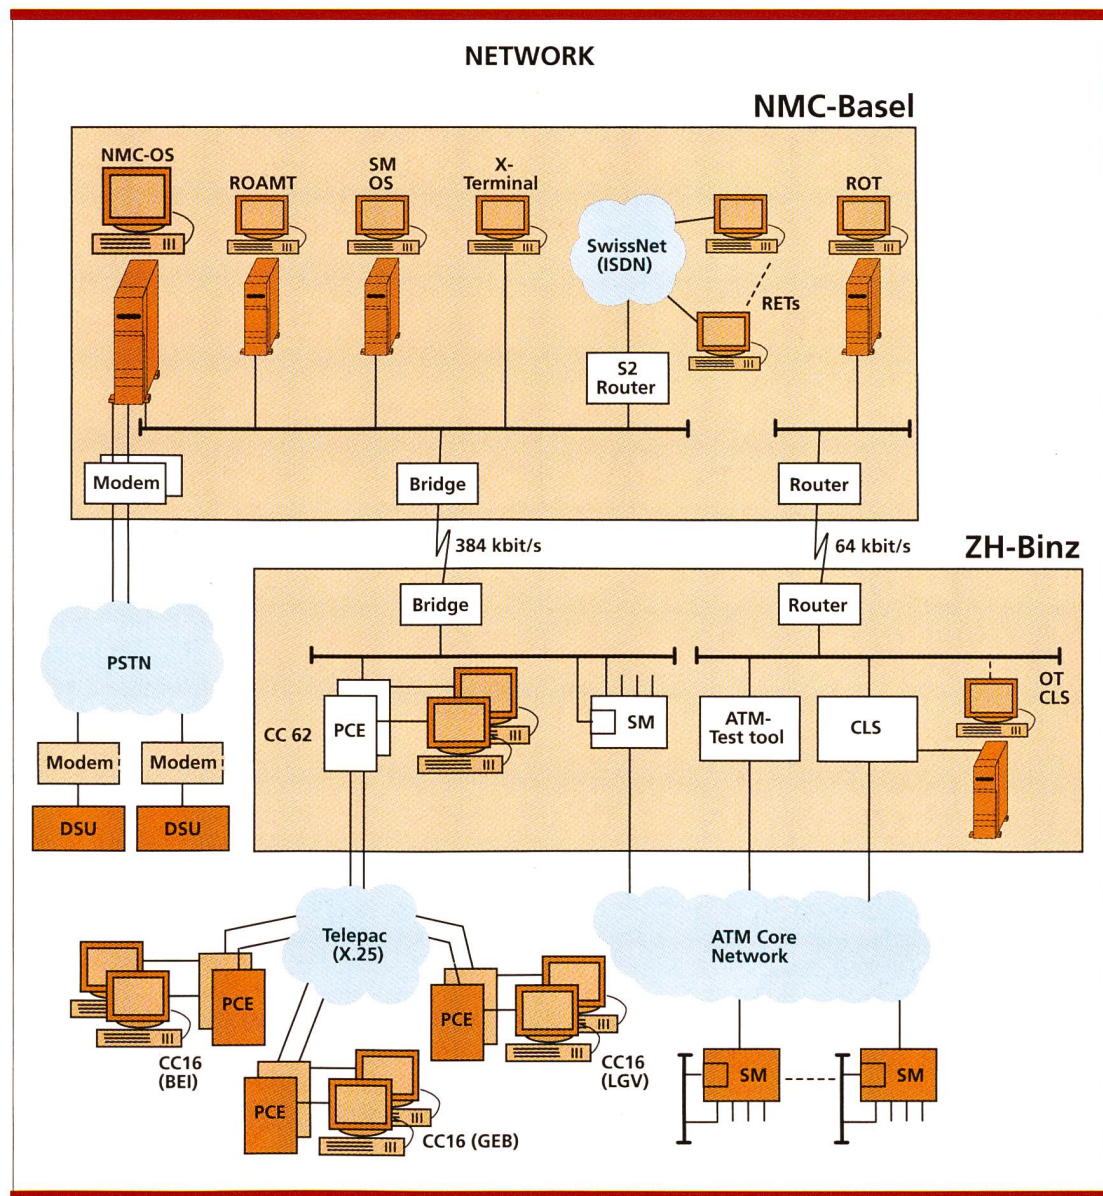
NETWORK

NMC-Basel

NMC-OS

ROAMT

SM OS

X-Terminal

SwissNet (ISDN)

ROT

RETs

S2 Router

Modem

Bridge

Router

384 kbit/s

64 kbit/s

ZH-Binz

Bridge

Router

PSTN

CC 62

PCE

SM

ATM-Test tool

CLS

OT CLS

Modem

Modem

DSU

DSU

Telepac (X.25)

ATM Core Network

PCE

PCE

CC16 (BEI)

CC16 (LGV)

PCE

CC16 (GEB)

SM

SM